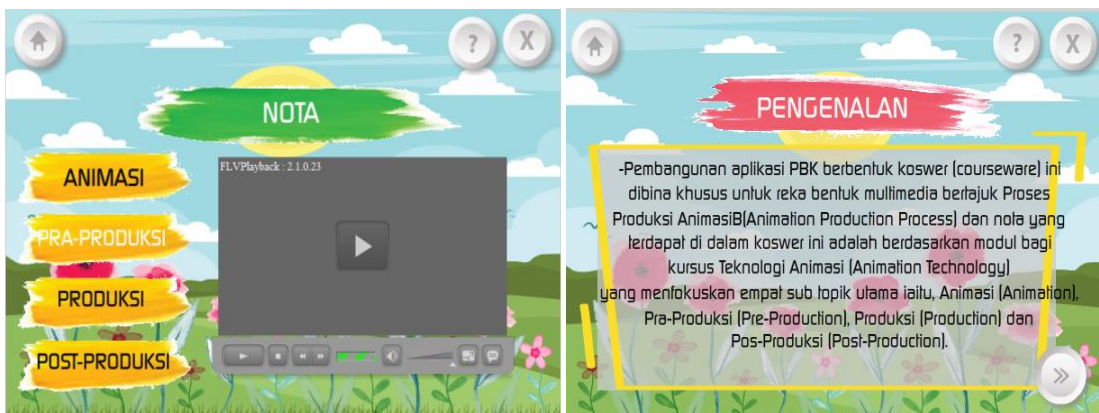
?
X
NOTA
ANIMASI
PRA-PRODUKSI
PRODUKSI
POST-PRODUKSI
FLVPlayback : 2.1.0.23

?
X
PENGENALAN
-Pembangunan aplikasi PBK berbentuk koswer (courseware) ini dibina khusus untuk reka bentuk multimedia bertajuk Proses Produksi AnimasiB(Animation Production Process) dan nota yang terdapat di dalam koswer ini adalah berdasarkan modul bagi kursus Teknologi Animasi (Animation Technology) yang menfokuskan empat sub topik utama iaitu, Animasi (Animation), Pra-Produksi (Pre-Production), Produksi (Production) dan Pos-Produksi (Post-Production).
»